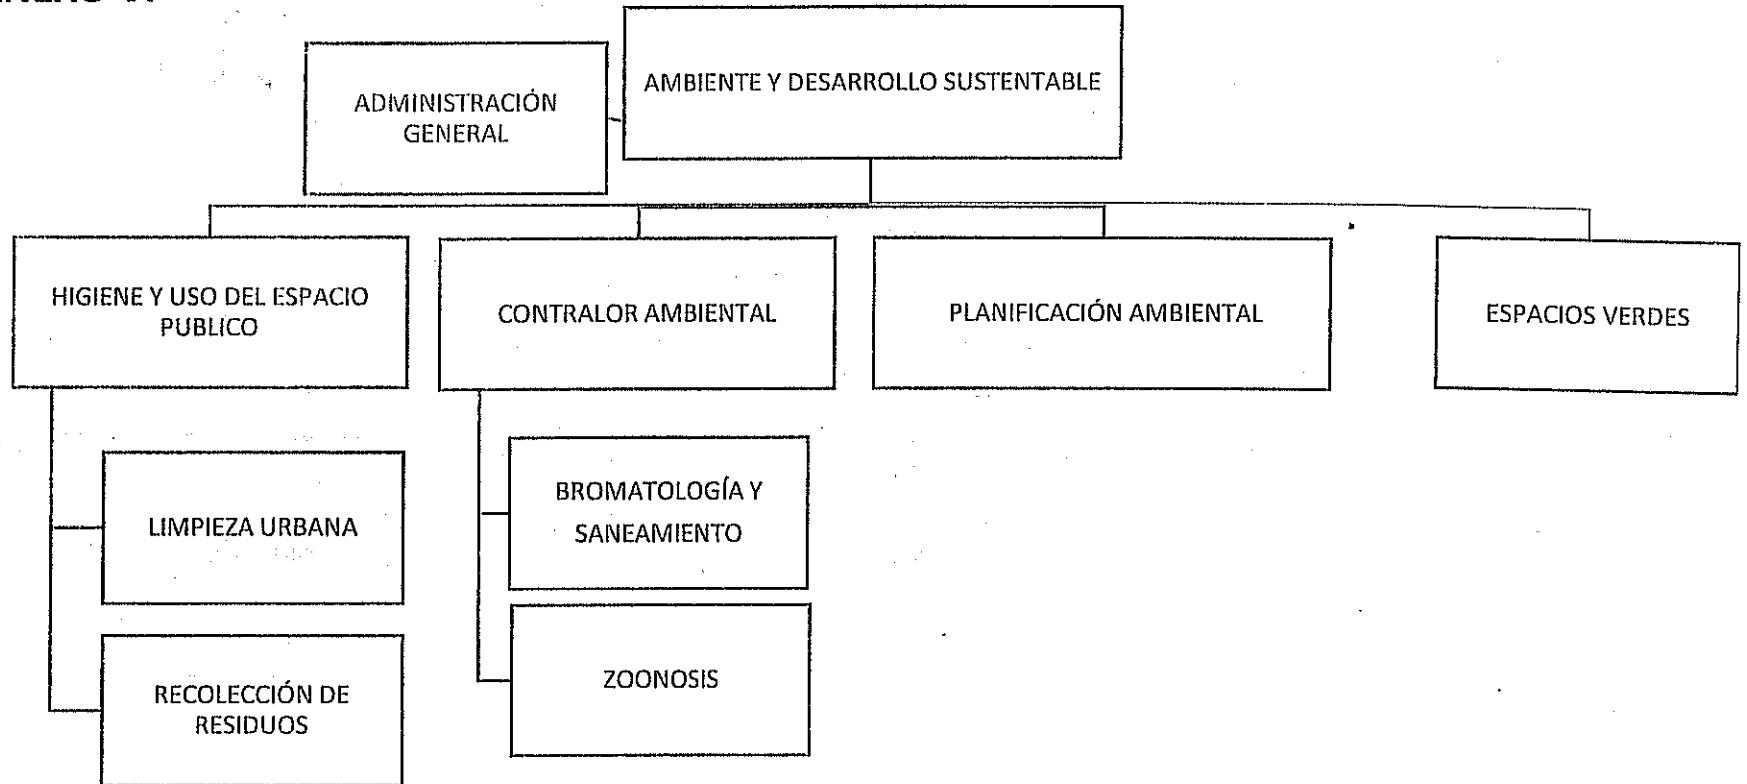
AMBIENTE Y DESARROLLO SUSTENTABLE

ADMINISTRACIÓN GENERAL

HIGIENE Y USO DEL ESPACIO PUBLICO

CONTRALOR AMBIENTAL

PLANIFICACIÓN AMBIENTAL

ESPACIOS VERDES

LIMPIEZA URBANA

RECOLECCIÓN DE RESIDUOS

BROMATOLOGÍA Y SANEAMIENTO

ZOONOSIS